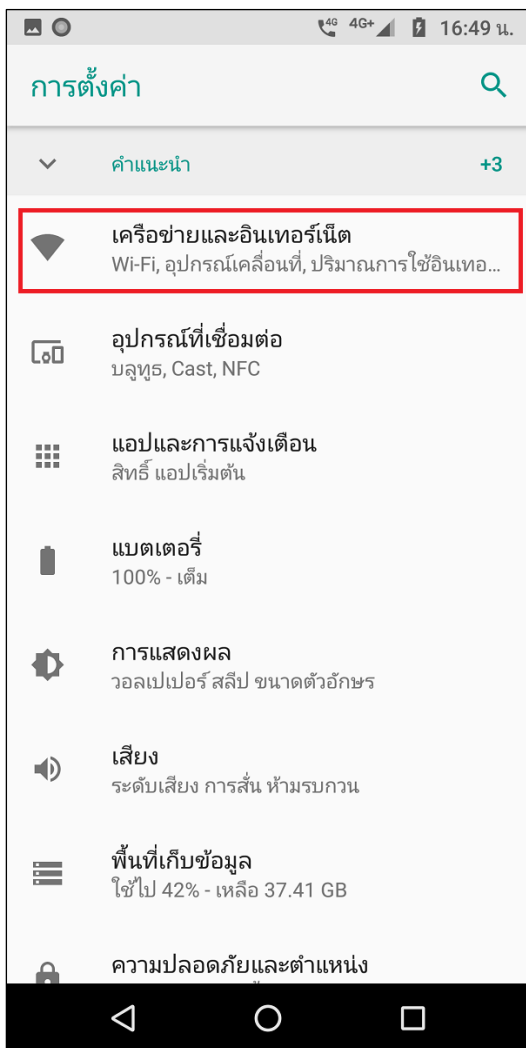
4G 4G+ 16:49 น.

การตั้งค่า

คำแนะนำ +3

เครือข่ายและอินเทอร์เน็ต
Wi-Fi, อุปกรณ์เคลื่อนที่, ปริมาณการใช้อินเทอ...

อุปกรณ์ที่เชื่อมต่อ
บลูทูธ, Cast, NFC

แอปและการแจ้งเตือน
สิทธิ์ แอปเริ่มต้น

แบตเตอรี่
100% - เต็ม

การแสดงผล
วอลเปเปอร์ สลีป ขนาดตัวอักษร

เสียง
ระดับเสียง การสั่น ห้ามรบกวน

พื้นที่เก็บข้อมูล
ใช้ไป 42% - เหลือ 37.41 GB

ความปลอดภัยและตำแหน่ง